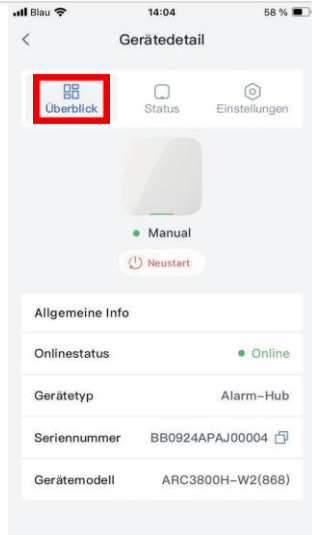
Blau 14:04 58 %

<

Gerätedetail

Überblick Status Einstellungen

Manual

Neustart

Allgemeine Info

Onlinestatus Online

Gerätetyp Alarm-Hub

Seriennummer BB0924APAJ00004

Gerätemodell ARC3800H-W2(868)